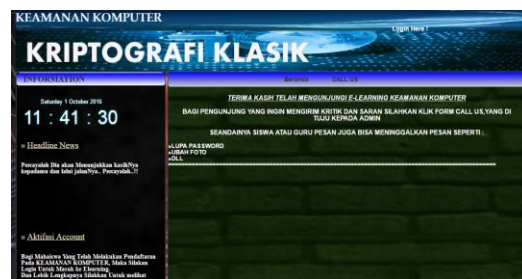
KEAMANAN KOMPUTER

Login Here !

KRIPTOGRAFI KLASIK

INFORMATION

Beranda CALL US

Saturday 1 October 2016

11 : 41 : 30

» Headline News

Percayalah Dia akan Menunjukkan kasihNya kepadamu dan lalui jalanNya.. Percayalah..!!

» Aktifasi Account

Bagi Mahasiswa Yang Telah Melakukan Pendaftaran Pada KEAMANAN KOMPUTER, Maka Silahkan Login Untuk Masuk ke Elearning Dan Lebih Lengkapnya Silahkan Untuk melihat

TERIMA KASIH TELAH MENGUNJUNGI E-LEARNING KEAMANAN KOMPUTER

BAGI PENGUNJUNG YANG INGIN MENGIRIM KRITIK DAN SARAN SILAHKAN KLIK FORM CALL US,YANG DI TUJU KEPADA ADMIN

SEANDAINYA SISWA ATAU GURU PESAN JUGA BISA MENINGGALKAN PESAN SEPERTI :

»LUPA PASSWORD
»UBAH FOTO
»DLL